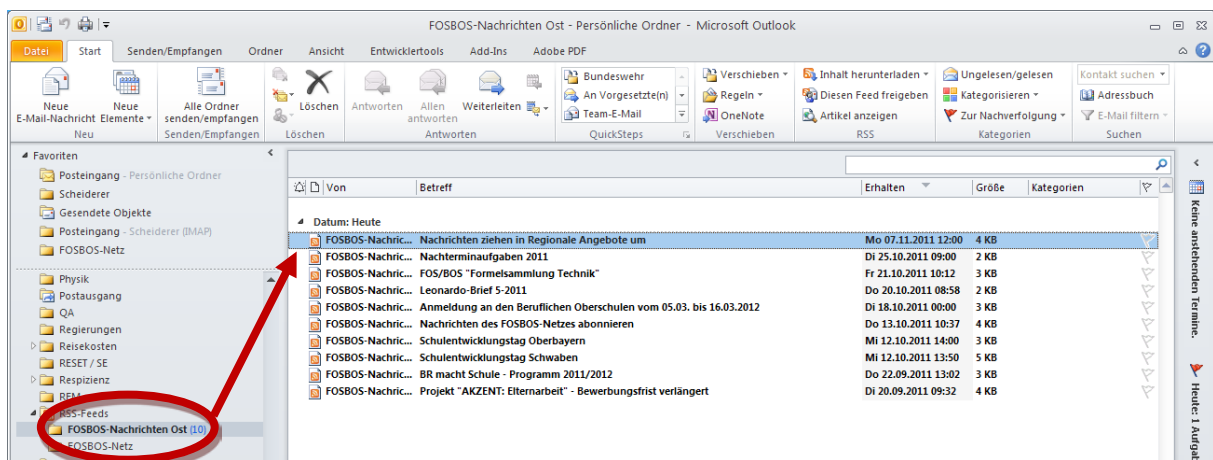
FOSBOS-Nachrichten Ost - Persönliche Ordner - Microsoft Outlook

Datei | Start | Senden/Empfangen | Ordner | Ansicht | Entwicklertools | Add-Ins | Adobe PDF

Neue E-Mail-Nachricht | Neue Elemente | Neu
Alle Ordner senden/empfangen | Senden/Empfangen
Löschen | Löschen
Antworten | Allen antworten | Weiterleiten | Antworten
Bundeswehr | An Vorgesetzte(n) | Team-E-Mail | QuickSteps
Verschieben | Regeln | OneNote | Verschieben
Inhalt herunterladen | Diesen Feed freigeben | Artikel anzeigen | RSS
Ungelesen/gelesen | Kategorisieren | Zur Nachverfolgung | Kategorien
Kontakt suchen | Adressbuch | E-Mail filtern | Suchen

Favoriten
Posteingang - Persönliche Ordner
Scheiderer
Gesendete Objekte
Posteingang - Scheiderer (IMAP)
FOSBOS-Netz

Physik
Postausgang
QA
Regierungen
Reisekosten
RESET / SE
Respizienz
REM
RSS-Feeds
FOSBOS-Nachrichten Ost (10)
FOSBOS-Netz

| Von | Betreff | Erhalten | Größe | Kategorien |
|---|---|---|---|---|
| Datum: Heute | | | | |
| FOSBOS-Nachric... | Nachrichten ziehen in Regionale Angebote um | Mo 07.11.2011 12:00 | 4 KB | |
| FOSBOS-Nachric... | Nachterminaufgaben 2011 | Di 25.10.2011 09:00 | 2 KB | |
| FOSBOS-Nachric... | FOS/BOS "Formelsammlung Technik" | Fr 21.10.2011 10:12 | 3 KB | |
| FOSBOS-Nachric... | Leonardo-Brief 5-2011 | Do 20.10.2011 08:58 | 2 KB | |
| FOSBOS-Nachric... | Anmeldung an den Beruflichen Oberschulen vom 05.03. bis 16.03.2012 | Di 18.10.2011 00:00 | 3 KB | |
| FOSBOS-Nachric... | Nachrichten des FOSBOS-Netzes abonnieren | Do 13.10.2011 10:37 | 4 KB | |
| FOSBOS-Nachric... | Schulentwicklungstag Oberbayern | Mi 12.10.2011 14:00 | 3 KB | |
| FOSBOS-Nachric... | Schulentwicklungstag Schwaben | Mi 12.10.2011 13:50 | 5 KB | |
| FOSBOS-Nachric... | BR macht Schule - Programm 2011/2012 | Do 22.09.2011 13:02 | 3 KB | |
| FOSBOS-Nachric... | Projekt "AKZENT: Elternarbeit" - Bewerbungsfrist verlängert | Di 20.09.2011 09:32 | 4 KB | |

Keine anstehenden Termine.
Heute: 1 Aufga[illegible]